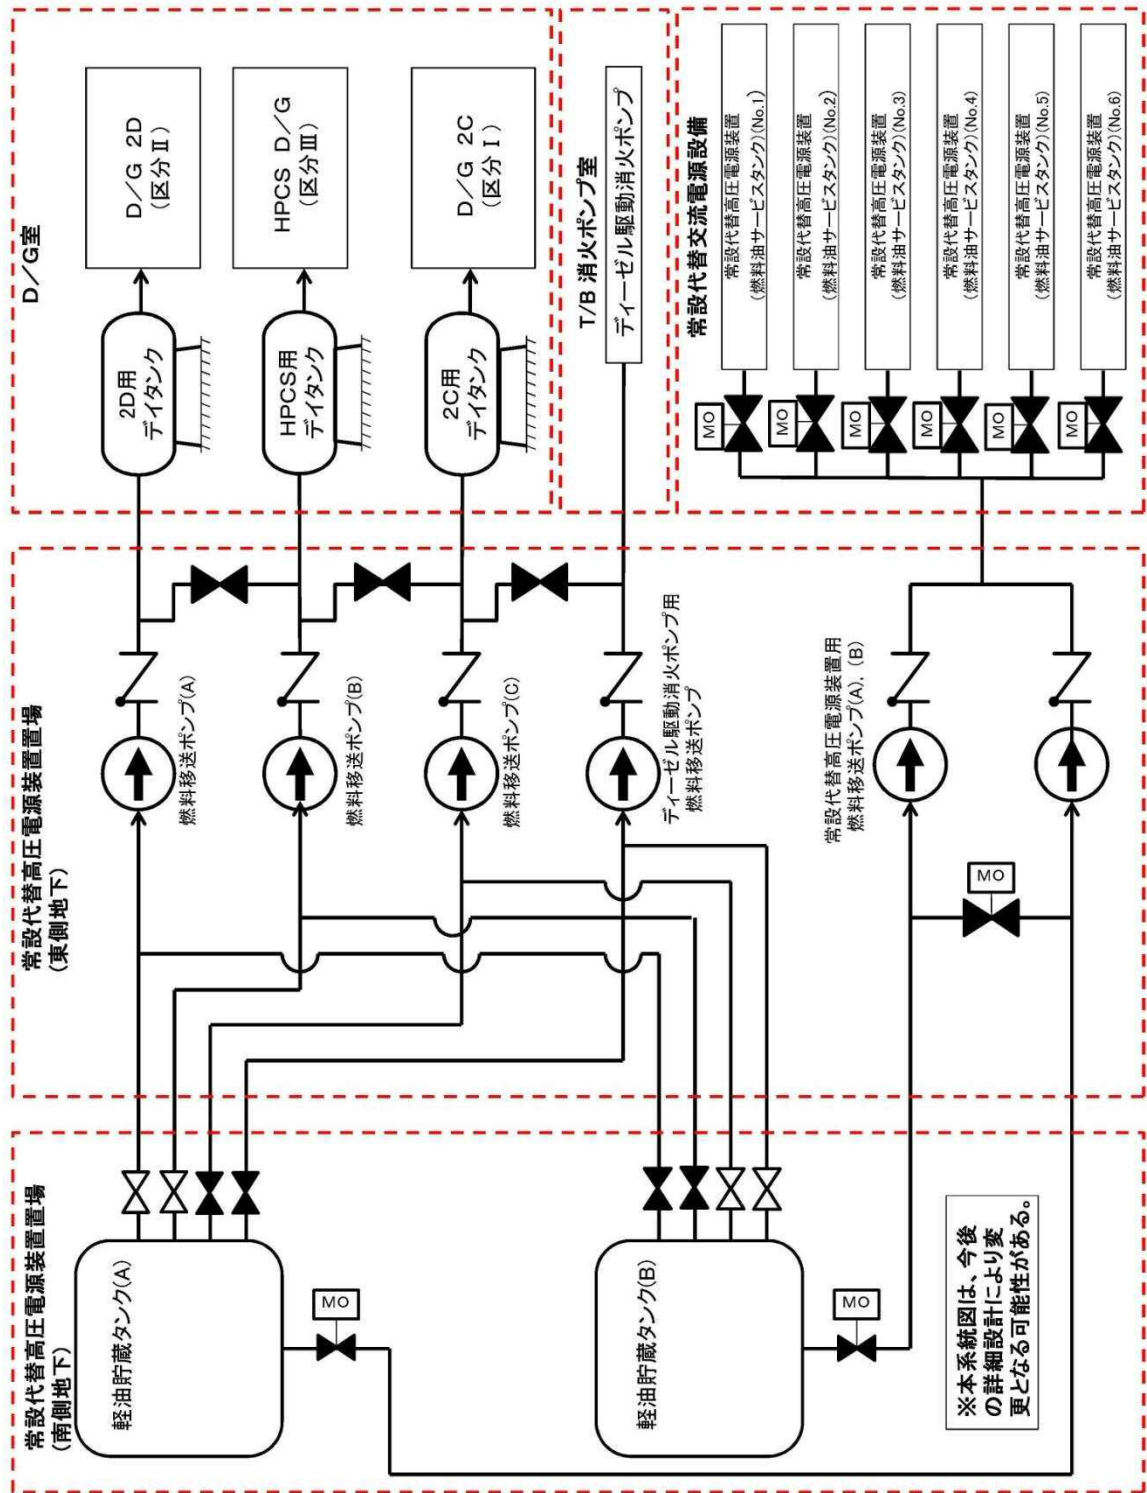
D／G室

D／G 2D（区分Ⅱ）

HPCS D／G（区分Ⅲ）

D／G 2C（区分Ⅰ）

2D用デイタンク

HPCS用デイタンク

2C用デイタンク

T/B 消火ポンプ室

ディーゼル駆動消火ポンプ

常設代替交流電源設備

常設代替高圧電源装置（燃料油サービスタンク）(No.1)

常設代替高圧電源装置（燃料油サービスタンク）(No.2)

常設代替高圧電源装置（燃料油サービスタンク）(No.3)

常設代替高圧電源装置（燃料油サービスタンク）(No.4)

常設代替高圧電源装置（燃料油サービスタンク）(No.5)

常設代替高圧電源装置（燃料油サービスタンク）(No.6)

MO

MO

MO

MO

MO

MO

常設代替高圧電源装置場（東側地下）

燃料移送ポンプ(A)

燃料移送ポンプ(B)

燃料移送ポンプ(C)

ディーゼル駆動消火ポンプ用燃料移送ポンプ

常設代替高圧電源装置用燃料移送ポンプ(A)，(B)

MO

常設代替高圧電源装置置場（南側地下）

軽油貯蔵タンク(A)

軽油貯蔵タンク(B)

MO

MO

※本系統図は、今後の詳細設計により変更となる可能性がある。